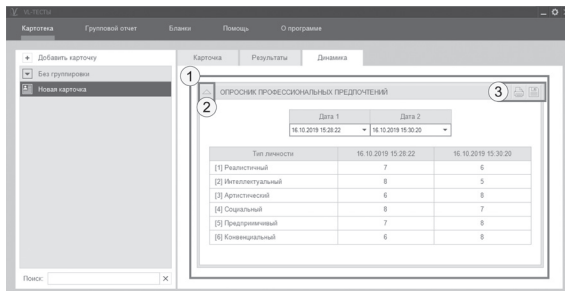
VL-ТЕСТЫ

Картотека Групповой отчет Бланки Помощь О программе

+ Добавить карточку
Без группировки
Новая карточка

Поиск: ×

Карточка Результаты Динамика

1
2
3

ОПРОСНИК ПРОФЕССИОНАЛЬНЫХ ПРЕДПОЧТЕНИЙ

| Дата 1 | Дата 2 |
|---|---|
| 16.10.2019 15:28:22 | 16.10.2019 15:30:20 |

| Тип личности | 16.10.2019 15:28:22 | 16.10.2019 15:30:20 |
|---|---|---|
| [1] Реалистичный | 7 | 6 |
| [2] Интеллектуальный | 8 | 5 |
| [3] Артистический | 6 | 8 |
| [4] Социальный | 8 | 7 |
| [5] Предприимчивый | 7 | 8 |
| [6] Конвенциальный | 6 | 8 |